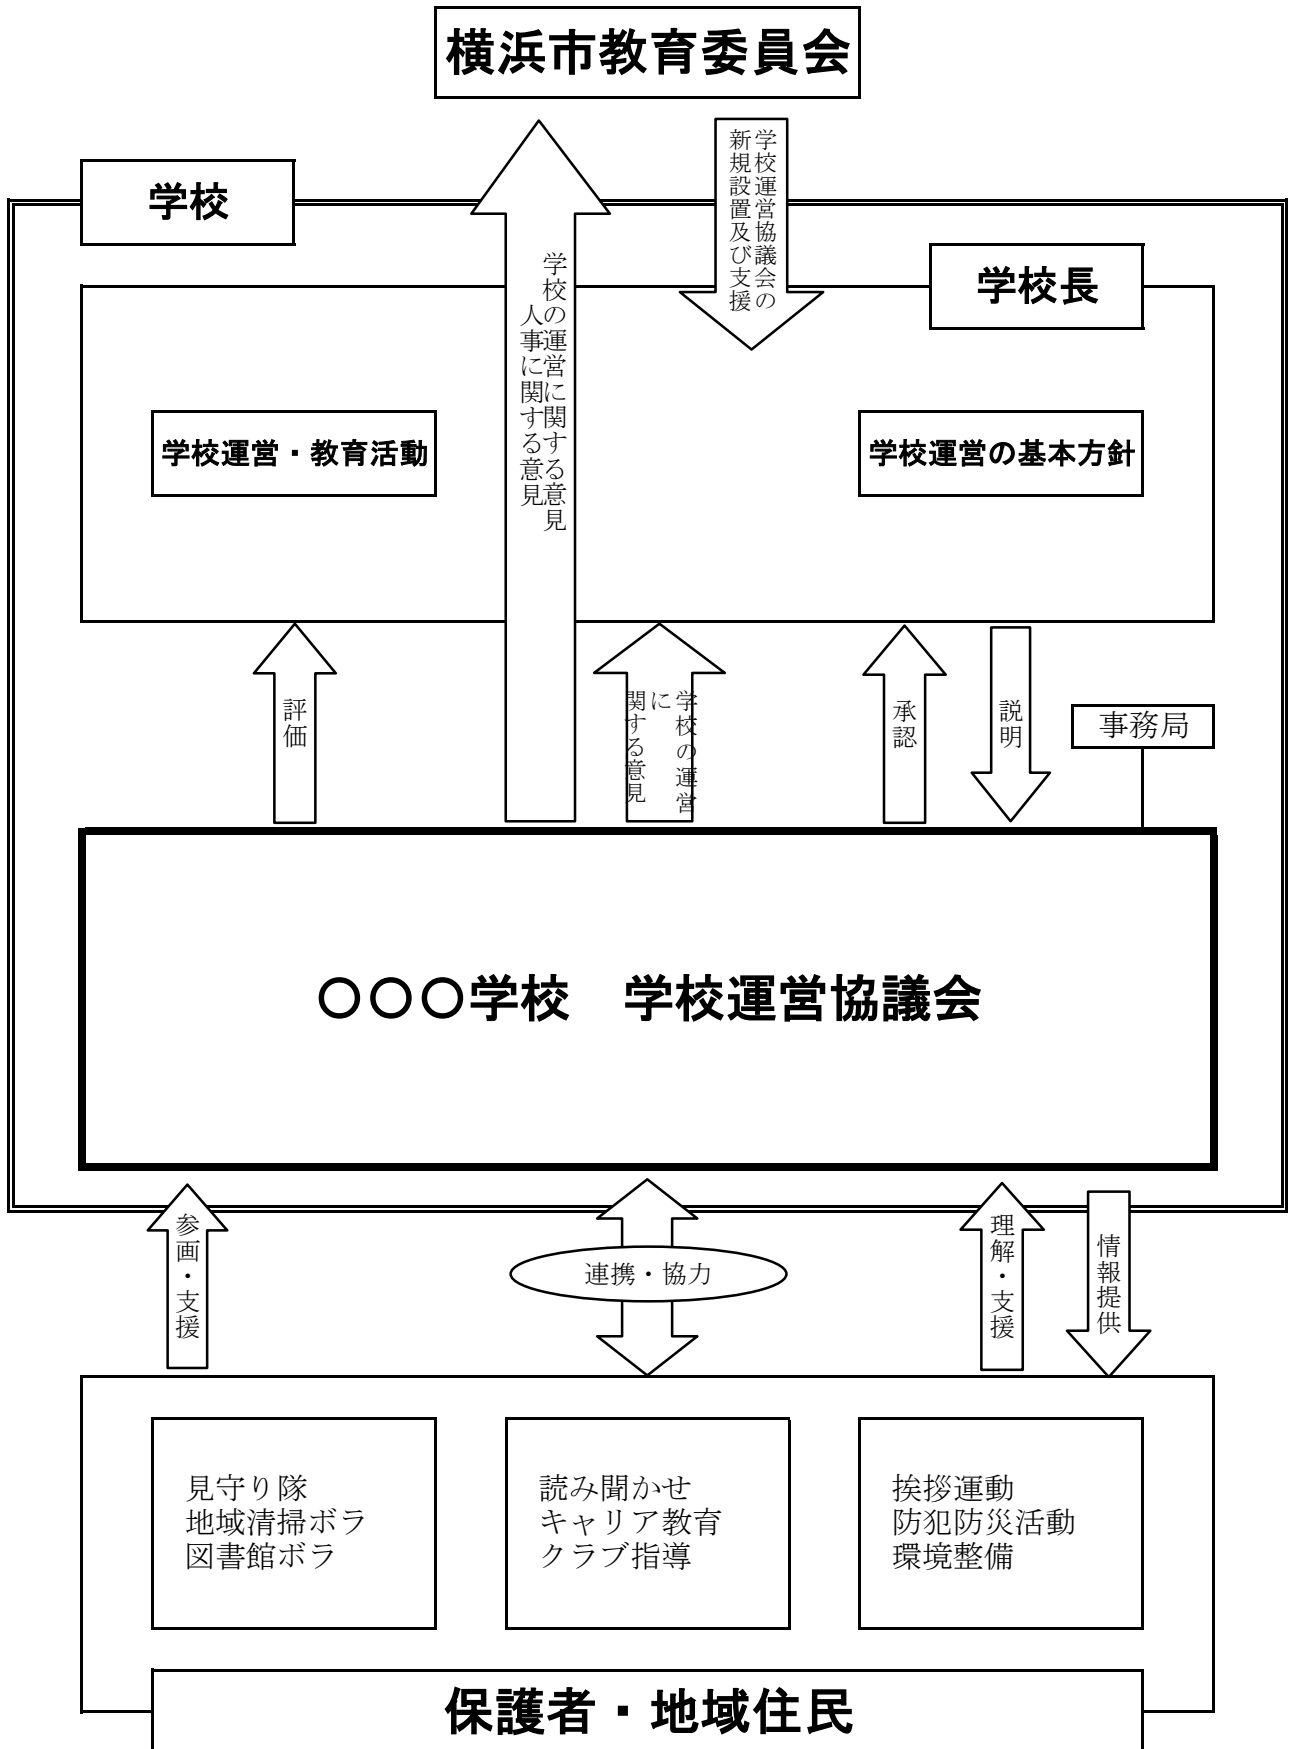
横浜市教育委員会

学校運営協議会の新規設置及び支援

学校

学校の運営に関する意見
人事に関する意見

学校長

学校運営・教育活動

学校運営の基本方針

評価

学校の運営に関する意見

承認

説明

事務局

〇〇〇学校　学校運営協議会

参画・支援

連携・協力

理解・支援

情報提供

見守り隊
地域清掃ボラ
図書館ボラ

読み聞かせ
キャリア教育
クラブ指導

挨拶運動
防犯防災活動
環境整備

保護者・地域住民